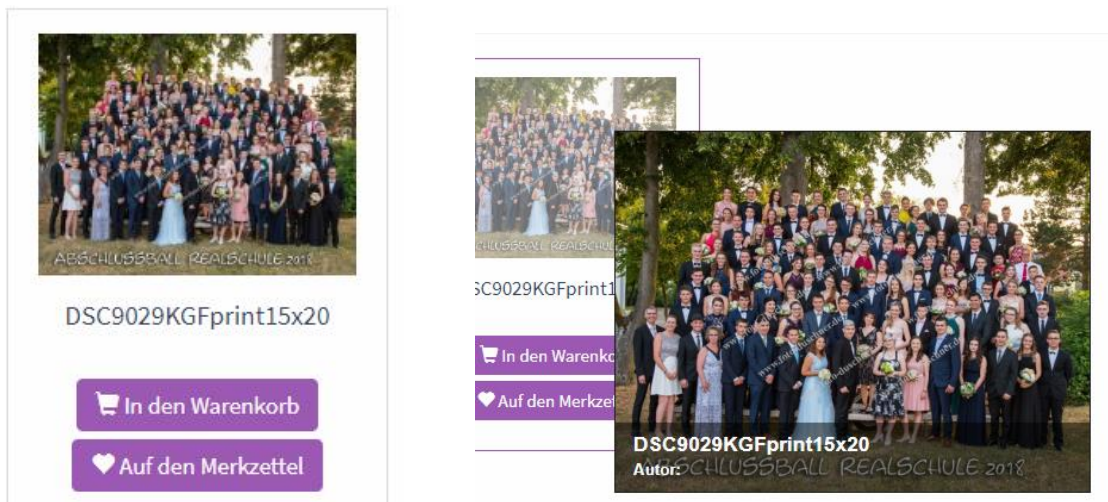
ABSCHLUSSBALL REALSCHULE 2018

DSC9029KGFprint15x20

In den Warenkorb

Auf den Merkzettel

ABSCHLUSSBALL REALSCHULE

SC9029KGFprint1

In den Warenko

Auf den Merkze

DSC9029KGFprint15x20
Autor:

ABSCHLUSSBALL REALSCHULE 2018